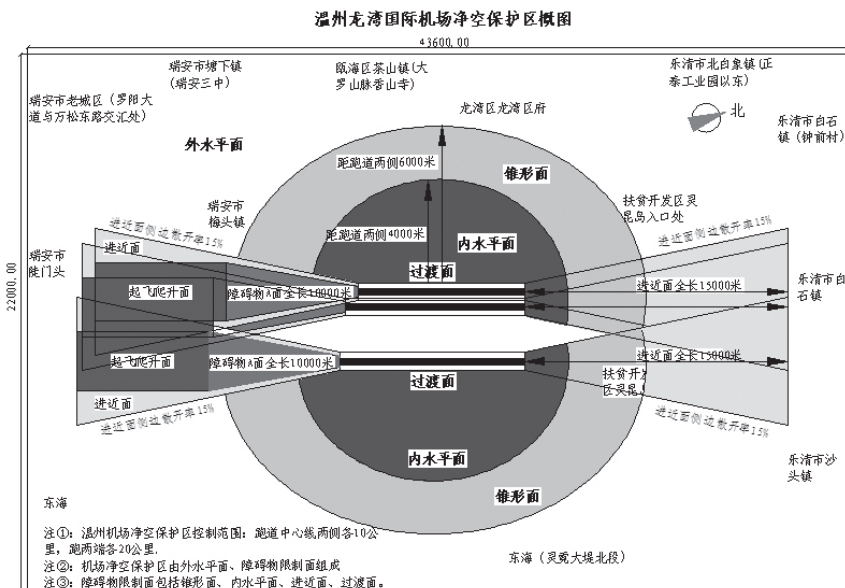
温州龙湾国际机场净空保护区概图

43600.00

22000.00

瑞安市塘下镇（瑞安三中）

瓯海区茶山镇（大罗山滕香山寺）

乐清市北白象镇（正泰工业园以东）

瑞安市老城区（罗阳大道与万松东路交汇处）

龙湾区龙湾区府

北

乐清市白石镇（钟前村）

外水平面

距跑道两侧6000米

锥形面

瑞安市梅头镇

扶贫开发区灵昆岛入口处

进近面侧边散开率15%

进近面侧边散开率15%

瑞安市陡门头

进近面

距跑道两侧4000米

内水平面

过渡面

乐清市白石镇

起飞爬升面

障碍物A面全长10000米

进近面全长15000米

起飞爬升面

障碍物A面全长10000米

进近面全长15000米

过渡面

扶贫开发区灵昆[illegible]

进近面

进近面侧边散开率15%

进近面侧边散开率15%

乐清市沙头镇

内水平面

东海

锥形面

注①：温州机场净空保护区控制范围：跑道中心线两侧各10公里，跑两端各20公里。

注②：机场净空保护区由外水平面、障碍物限制面组成

注③：障碍物限制面包括锥形面、内水平面、进近面、过渡面。

东海（灵霓大堤北段）